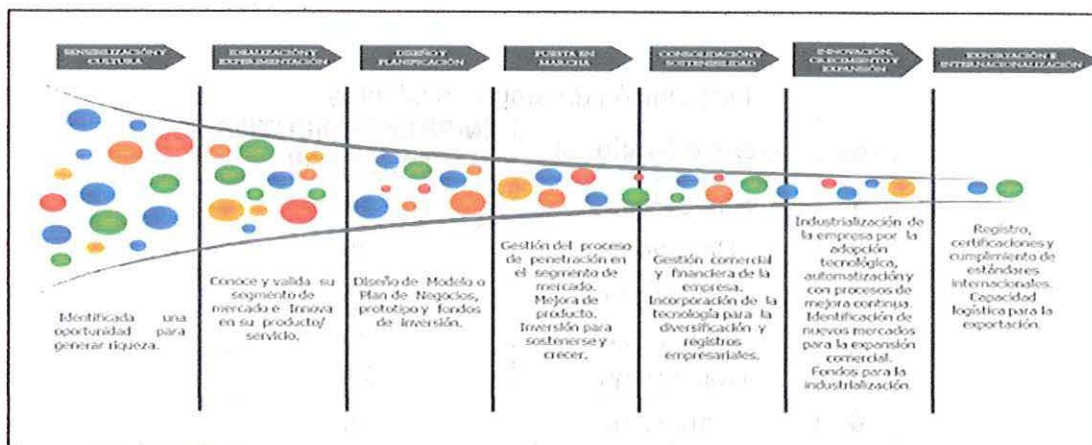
SENSIBILIZACIÓN Y CULTURA

IDEALIZACIÓN Y EXPERIMENTACIÓN

DISEÑO Y PLANIFICACIÓN

PUESTA EN MARCHA

CONSOLIDACIÓN Y SOSTENIBILIDAD

INNOVACIÓN, CRECIMIENTO Y EXPANSIÓN

EXPORTACIÓN E INTERNACIONALIZACIÓN

Identificada una oportunidad para generar riqueza.

Conoce y valida su segmento de mercado e Innova en su producto/ servicio.

Diseño de Modelo o Plan de Negocios, prototipo y fondos de inversión.

Gestión del proceso de penetración en el segmento de mercado. Mejora de producto. Inversión para sostenerse y crecer.

Gestión comercial y financiera de la empresa. Incorporación de la tecnología para la diversificación y registros empresariales.

Industrialización de la empresa por la adopción tecnológica, automatización y con procesos de mejora continua. Identificación de nuevos mercados para la expansión comercial. Fondos para la industrialización.

Registro, certificaciones y cumplimiento de estándares internacionales. Capacidad logística para la exportación.